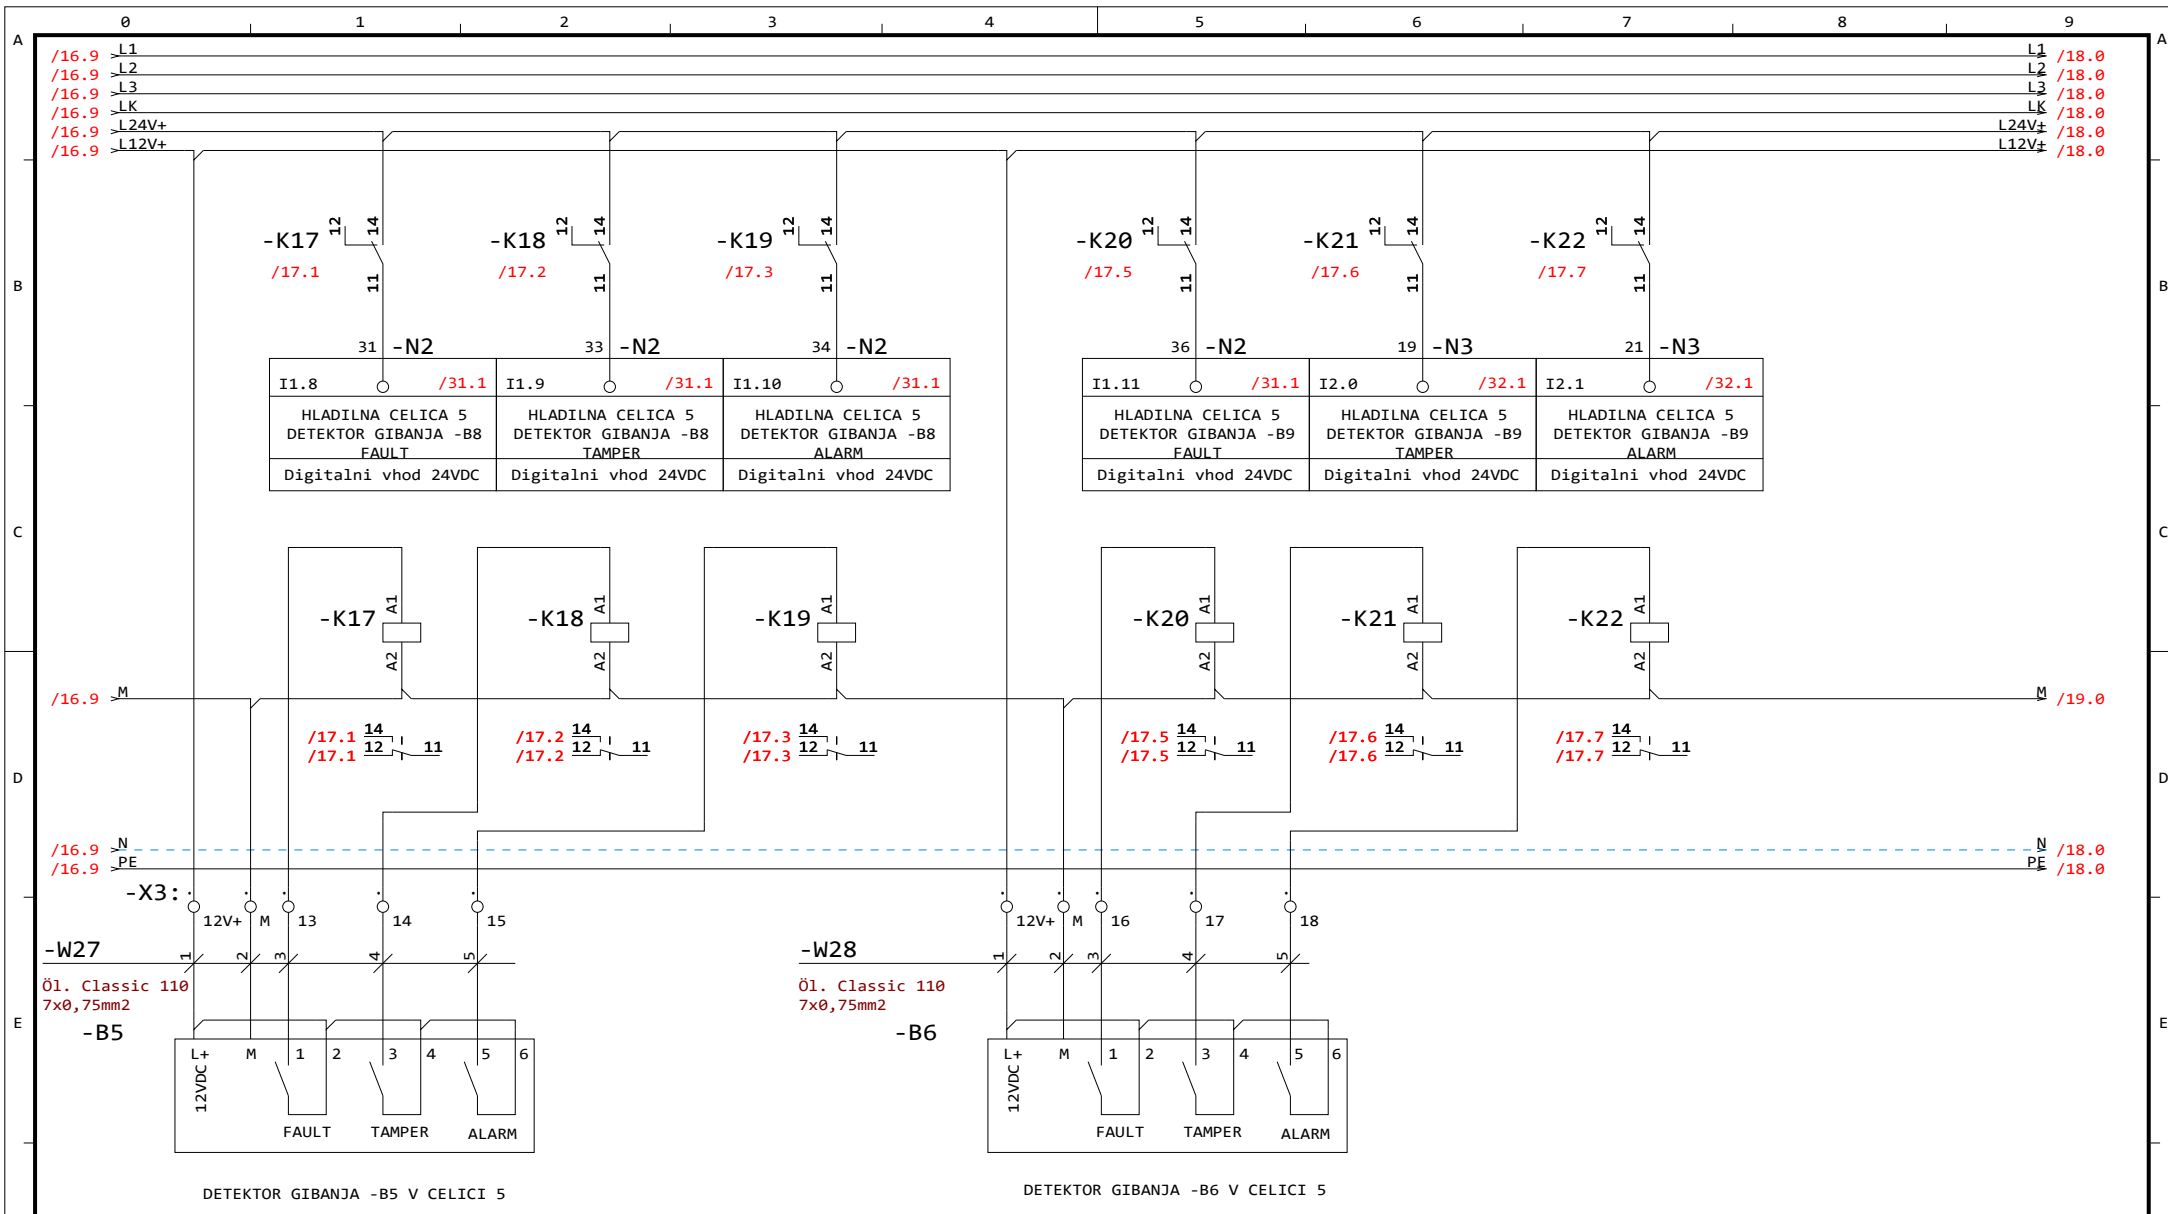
0 1 2 3 4 5 6 7 8 9

A

/16.9 L1
/16.9 L2
/16.9 L3
/16.9 LK
/16.9 L24V+
/16.9 L12V+

L1 /18.0
L2 /18.0
L3 /18.0
LK /18.0
L24V+ /18.0
L12V+ /18.0

B

-K17 12 14 11 /17.1
-K18 12 14 11 /17.2
-K19 12 14 11 /17.3
-K20 12 14 11 /17.5
-K21 12 14 11 /17.6
-K22 12 14 11 /17.7

31 -N2
33 -N2
34 -N2
36 -N2
19 -N3
21 -N3

| I1.8 /31.1 | I1.9 /31.1 | I1.10 /31.1 |
|---|---|---|
| HLADILNA CELICA 5 DETEKTOR GIBANJA -B8 FAULT | HLADILNA CELICA 5 DETEKTOR GIBANJA -B8 TAMPER | HLADILNA CELICA 5 DETEKTOR GIBANJA -B8 ALARM |
| Digitalni vhod 24VDC | Digitalni vhod 24VDC | Digitalni vhod 24VDC |

| I1.11 /31.1 | I2.0 /32.1 | I2.1 /32.1 |
|---|---|---|
| HLADILNA CELICA 5 DETEKTOR GIBANJA -B9 FAULT | HLADILNA CELICA 5 DETEKTOR GIBANJA -B9 TAMPER | HLADILNA CELICA 5 DETEKTOR GIBANJA -B9 ALARM |
| Digitalni vhod 24VDC | Digitalni vhod 24VDC | Digitalni vhod 24VDC |

C

-K17 A1 A2
-K18 A1 A2
-K19 A1 A2
-K20 A1 A2
-K21 A1 A2
-K22 A1 A2

/16.9 M
M /19.0

D

/17.1 14 /17.1 12 11
/17.2 14 /17.2 12 11
/17.3 14 /17.3 12 11
/17.5 14 /17.5 12 11
/17.6 14 /17.6 12 11
/17.7 14 /17.7 12 11

/16.9 N
/16.9 PE
N /18.0
PE /18.0

-X3: 12V+ M 13 14 15
12V+ M 16 17 18

-W27 1 2 3 4 5
Öl. Classic 110
7x0,75mm2

-W28 1 2 3 4 5
Öl. Classic 110
7x0,75mm2

E

-B5
L+ M 1 2 3 4 5 6
12VDC
FAULT TAMPER ALARM

-B6
L+ M 1 2 3 4 5 6
12VDC
FAULT TAMPER ALARM

DETEKTOR GIBANJA -B5 V CELICI 5
DETEKTOR GIBANJA -B6 V CELICI 5